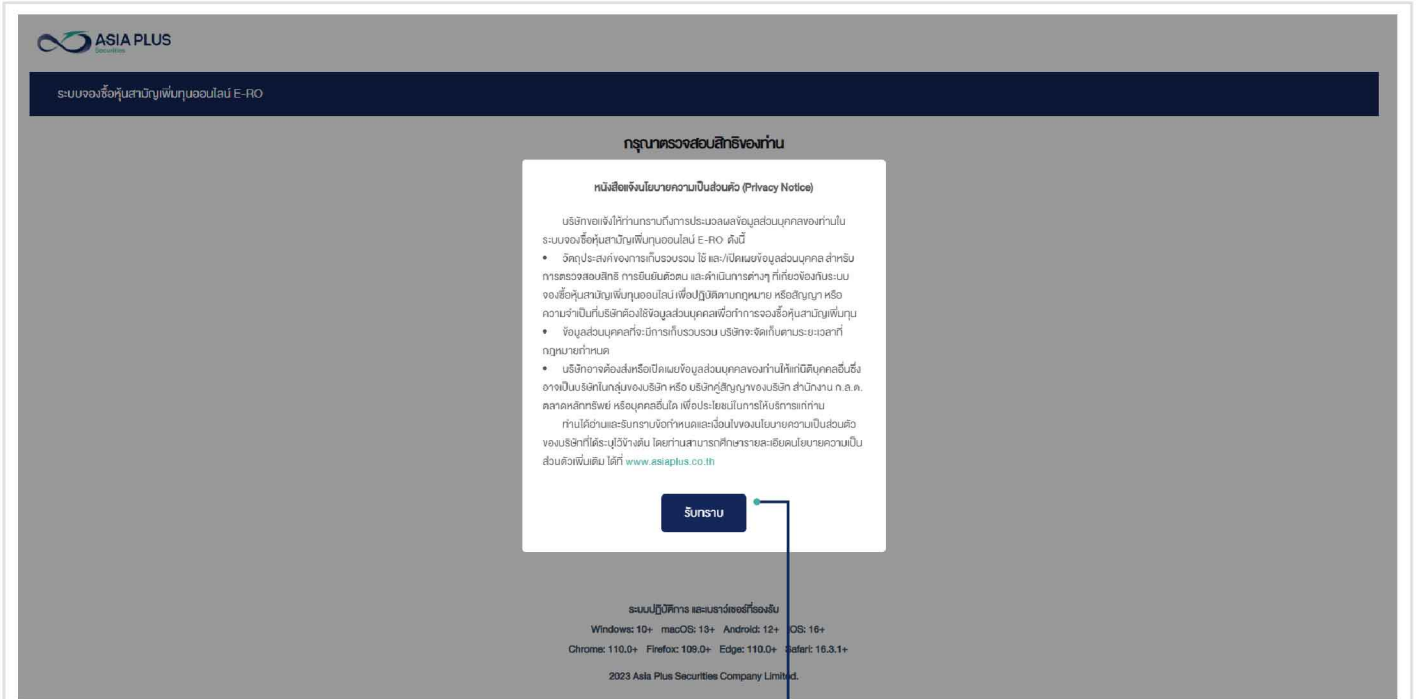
ASIA PLUS
Securities

ระบบจองซื้อหุ้นสามัญเพิ่มทุนออนไลน์ E-RO

กรุณาตรวจสอบสิทธิของท่าน

หนังสือแจ้งนโยบายความเป็นส่วนตัว (Privacy Notice)

บริษัทขอแจ้งให้ท่านทราบถึงการประมวลผลข้อมูลส่วนบุคคลของท่านใน ระบบจองซื้อหุ้นสามัญเพิ่มทุนออนไลน์ E-RO ดังนี้

• วัตถุประสงค์ของการเก็บรวบรวม ใช้ และ/เปิดเผยข้อมูลส่วนบุคคล สำหรับการตรวจสอบสิทธิ การยืนยันตัวตน และดำเนินการต่างๆ ที่เกี่ยวข้องกับระบบจองซื้อหุ้นสามัญเพิ่มทุนออนไลน์ เพื่อปฏิบัติตามกฎหมาย หรือสัญญา หรือความจำเป็นที่บริษัทต้องใช้ข้อมูลส่วนบุคคลเพื่อทำการจองซื้อหุ้นสามัญเพิ่มทุน

• ข้อมูลส่วนบุคคลที่จะมีการเก็บรวบรวม บริษัทจะจัดเก็บตามระยะเวลาที่กฎหมายกำหนด

• บริษัทอาจต้องส่งหรือเปิดเผยข้อมูลส่วนบุคคลของท่านให้แก่นิติบุคคลอื่นซึ่งอาจเป็นบริษัทในกลุ่มของบริษัท หรือ บริษัทคู่สัญญาของบริษัท สำนักงาน ก.ล.ต. ตลาดหลักทรัพย์ หรือบุคคลอื่นใด เพื่อประโยชน์ในการให้บริการแก่ท่าน

ท่านได้อ่านและรับทราบข้อกำหนดและเงื่อนไขของนโยบายความเป็นส่วนตัวของบริษัทที่ได้ระบุไว้ข้างต้น โดยท่านสามารถศึกษารายละเอียดนโยบายความเป็นส่วนตัวเพิ่มเติม ได้ที่ www.asiaplus.co.th

รับทราบ

ระบบปฏิบัติการ และเบราว์เซอร์ที่รองรับ
Windows: 10+ macOS: 13+ Android: 12+ iOS: 16+
Chrome: 110.0+ Firefox: 109.0+ Edge: 110.0+ Safari: 16.3.1+
2023 Asia Plus Securities Company Limited.